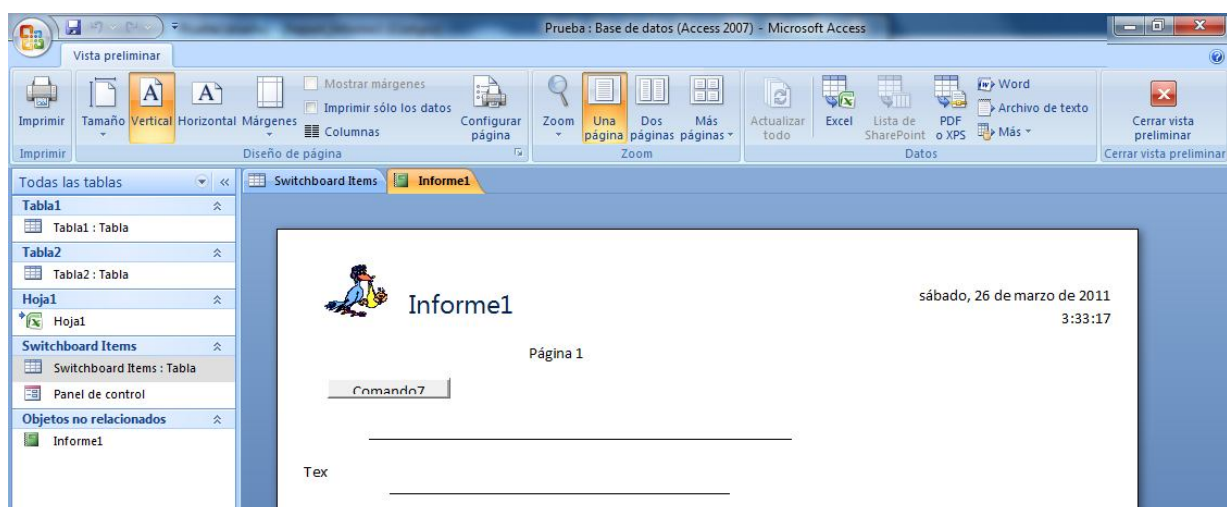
Prueba : Base de datos (Access 2007) - Microsoft Access

Vista preliminar

Imprimir
Imprimir

Tamaño
Vertical
Horizontal
Márgenes
Mostrar márgenes
Imprimir sólo los datos
Columnas
Configurar página
Diseño de página

Zoom
Una página
Dos páginas
Más páginas
Zoom

Actualizar todo
Excel
Lista de SharePoint
PDF o XPS
Word
Archivo de texto
Más
Datos

Cerrar vista preliminar
Cerrar vista preliminar

Todas las tablas
Tabla1
Tabla1 : Tabla
Tabla2
Tabla2 : Tabla
Hoja1
Hoja1
Switchboard Items
Switchboard Items : Tabla
Panel de control
Objetos no relacionados
Informe1

Switchboard Items
Informe1

Informe1

sábado, 26 de marzo de 2011
3:33:17

Página 1

Comando7

Tex